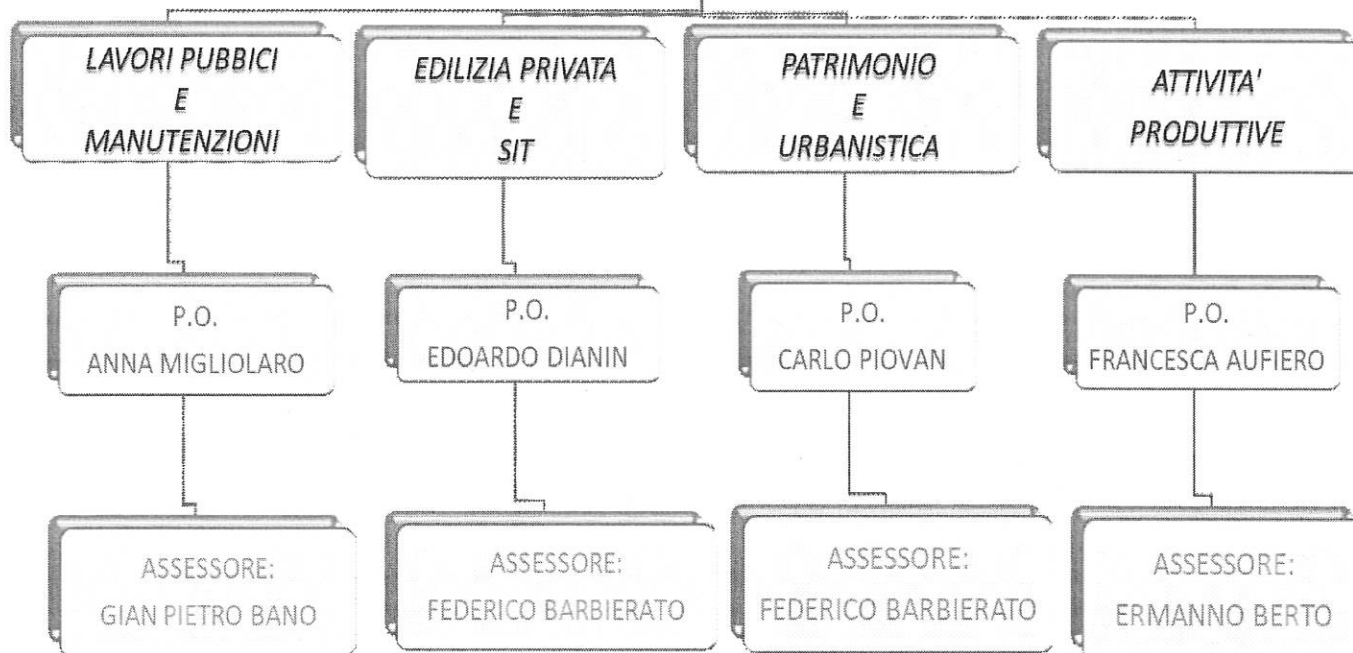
LAVORI PUBBICI
E
MANUTENZIONI

EDILIZIA PRIVATA
E
SIT

PATRIMONIO
E
URBANISTICA

ATTIVITA'
PRODUTTIVE

P.O.
ANNA MIGLIOLARO

P.O.
EDOARDO DIANIN

P.O.
CARLO PIOVAN

P.O.
FRANCESCA AUFIERO

ASSESSORE:
GIAN PIETRO BANO

ASSESSORE:
FEDERICO BARBIERATO

ASSESSORE:
FEDERICO BARBIERATO

ASSESSORE:
ERMANNO BERTO